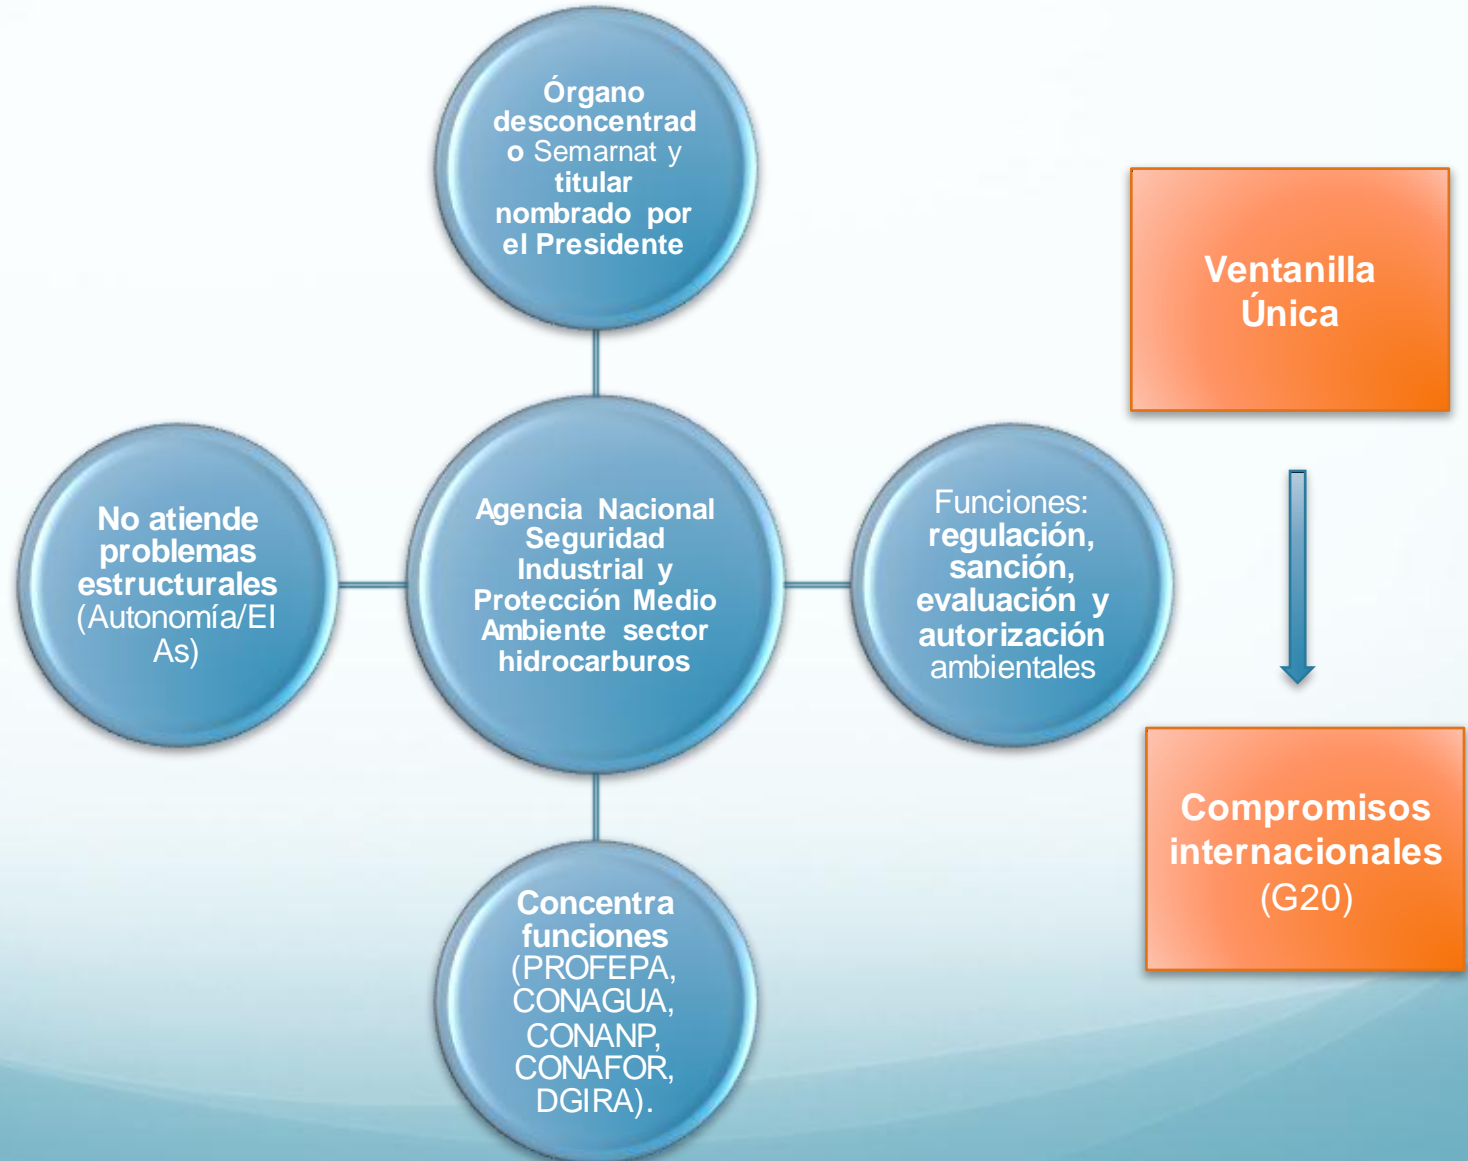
Órgano desconcentrado Semarnat y titular nombrado por el Presidente

No atiende problemas estructurales (Autonomía/EIAs)

Agencia Nacional Seguridad Industrial y Protección Medio Ambiente sector hidrocarburos

Funciones: regulación, sanción, evaluación y autorización ambientales

Concentra funciones (PROFEPA, CONAGUA, CONANP, CONAFOR, DGIRA).

Ventanilla Única

Compromisos internacionales (G20)